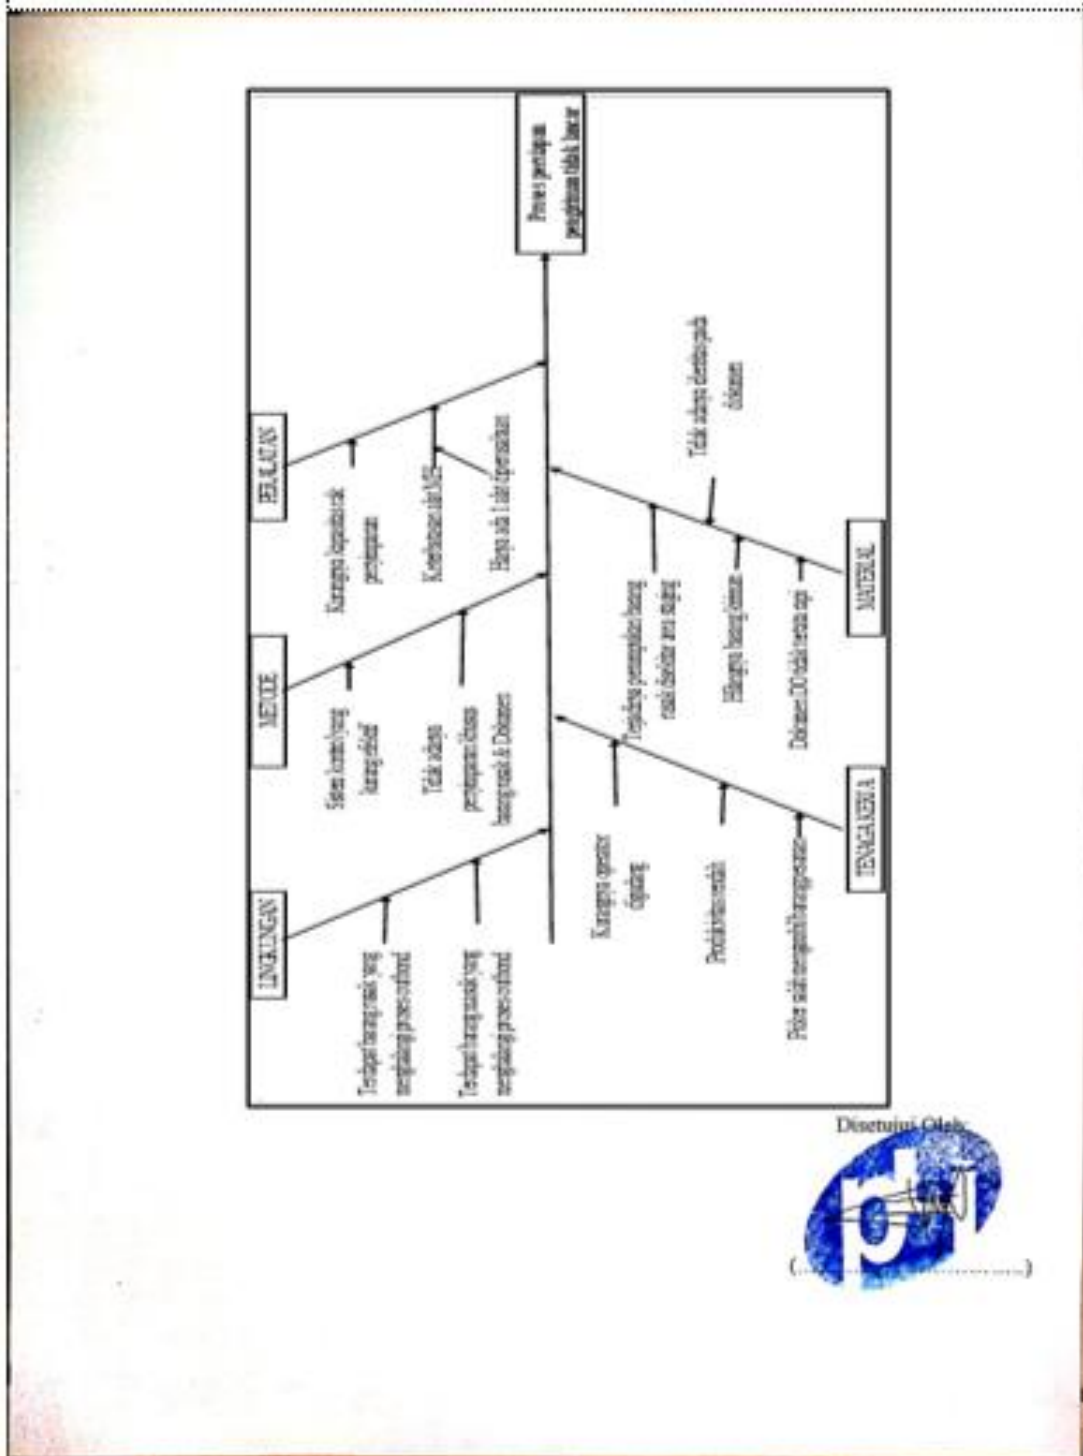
Proses persiapan pengiriman tidak lancar

PERALATAN

Kurangnya kapasitas rak penyimpanan

Keterbatasan unit MHE

Hanya ada 1 alat dipergunakan

METODE

Sistem kontrol yang kurang efektif

Tidak sesuai penyimpanan dengan barang masuk & Dokumen

LINGKUNGAN

Terdapat barang rusak yang menghalangi proses outbond

Terdapat barang rusak yang menghalangi proses outbond

Tidak sesuai identitas pada dokumen

Terjadinya penempatan barang masih diantara area staging

Hilangnya barang/ kemasan

Dokumen DO tidak bersama sopir

MATERIAL

Kurangnya operator (tipping)

Produktivitas rendah

Picker tidak mengambil barang sesuai

TENAGA KERJA

Disetujui Oleh:

(..................................)